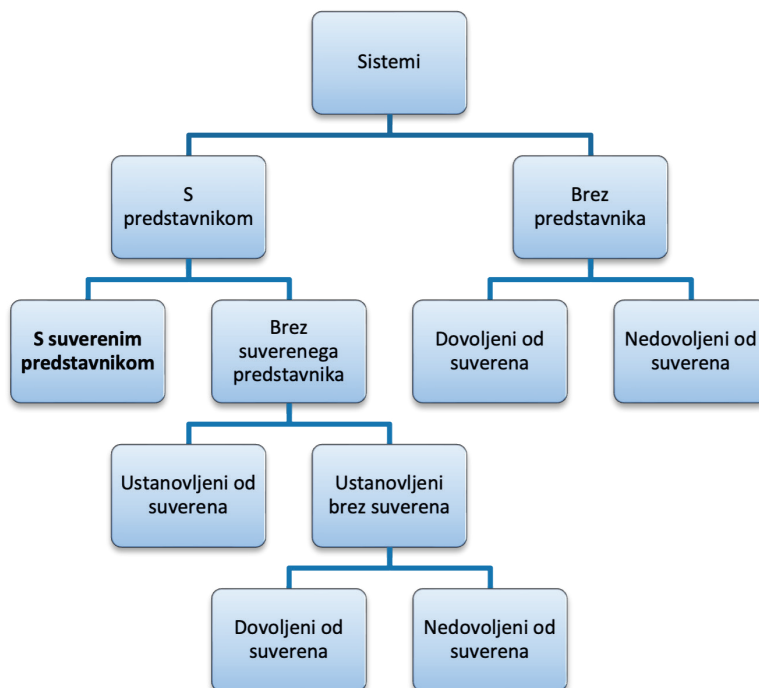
Sistemi

S predstavnikom

Brez predstavnika

S suverenim predstavnikom

Brez suverenega predstavnika

Dovoljeni od suverena

Nedovoljeni od suverena

Ustanovljeni od suverena

Ustanovljeni brez suverena

Dovoljeni od suverena

Nedovoljeni od suverena